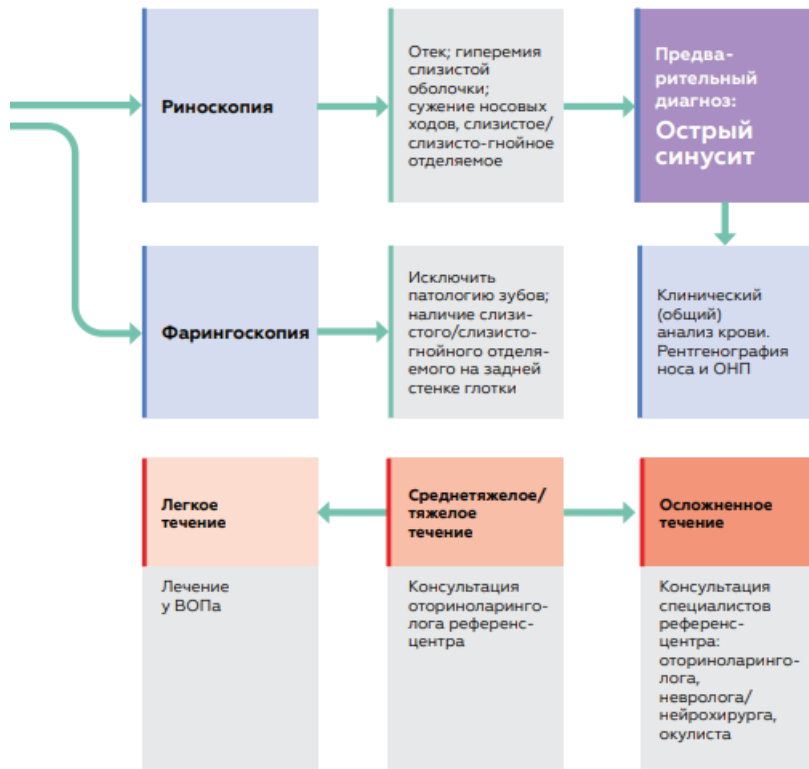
Риноскопия

Отек; гиперемия слизистой оболочки; сужение носовых ходов, слизистое/слизисто-гнойное отделяемое

Предварительный диагноз: Острый синусит

Фарингоскопия

Исключить патологию зубов; наличие слизистого/слизисто-гнойного отделяемого на задней стенке глотки

Клинический (общий) анализ крови. Рентгенография носа и ОНП

Легкое течение

Среднетяжелое/тяжелое течение

Осложненное течение

Лечение у ВОПа

Консультация оториноларинголога референс-центра

Консультация специалистов референс-центра: оториноларинголога, невролога/нейрохирурга, окулиста